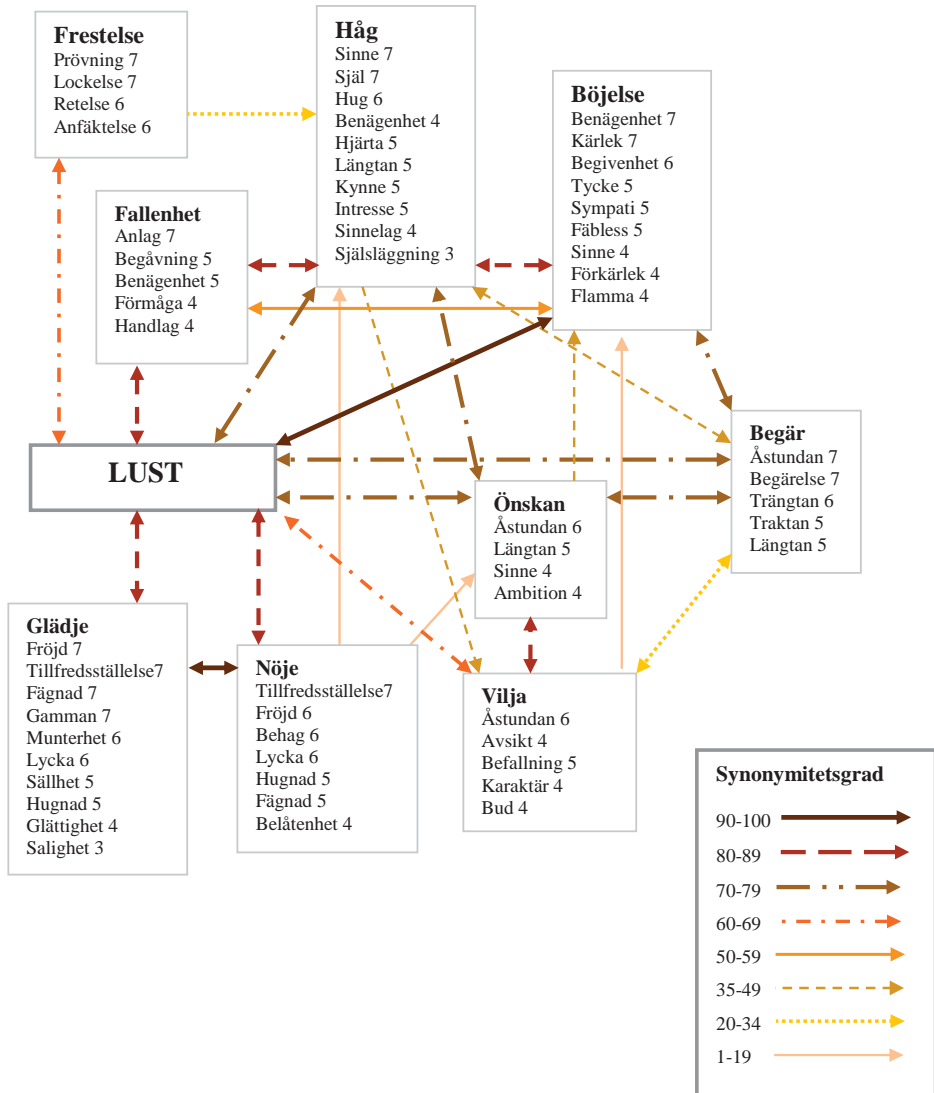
Frestelse
Prövning 7
Lockelse 7
Retelse 6
Anfäktelse 6

Håg
Sinne 7
Själ 7
Hug 6
Benägenhet 4
Hjärta 5
Längtan 5
Kynne 5
Intresse 5
Sinnelag 4
Själsläggning 3

Böjelse
Benägenhet 7
Kärlek 7
Begivenhet 6
Tycke 5
Sympati 5
Fäbless 5
Sinne 4
Förkärlek 4
Flamma 4

Fallenhet
Anlag 7
Begåvning 5
Benägenhet 5
Förmåga 4
Handlag 4

LUST

Begär
Åstundan 7
Begärelse 7
Trängtan 6
Traktan 5
Längtan 5

Önskan
Åstundan 6
Längtan 5
Sinne 4
Ambition 4

Glädje
Fröjd 7
Tillfredsställelse7
Fägnad 7
Gamman 7
Munterhet 6
Lycka 6
Sällhet 5
Hugnad 5
Glättighet 4
Salighet 3

Nöje
Tillfredsställelse7
Fröjd 6
Behag 6
Lycka 6
Hugnad 5
Fägnad 5
Belåtenhet 4

Vilja
Åstundan 6
Avsikt 4
Befallning 5
Karaktär 4
Bud 4

Synonymitetsgrad
90-100
80-89
70-79
60-69
50-59
35-49
20-34
1-19